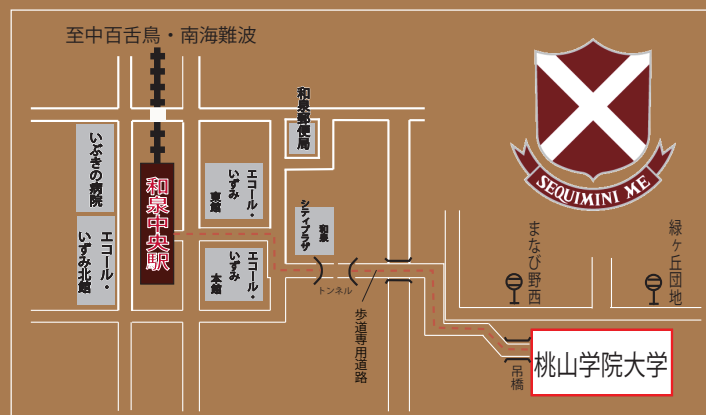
至中百舌鳥・南海難波

和泉郵便局

SEQUIMINI ME

いぶきの病院

エコール・いずみ北館

和泉中央駅

エコール・いずみ南館

エコール・いずみ本館

シティプラザ

和泉

トンネル

歩道専用道路

まなび野西

緑ヶ丘団地

吊橋

桃山学院大学